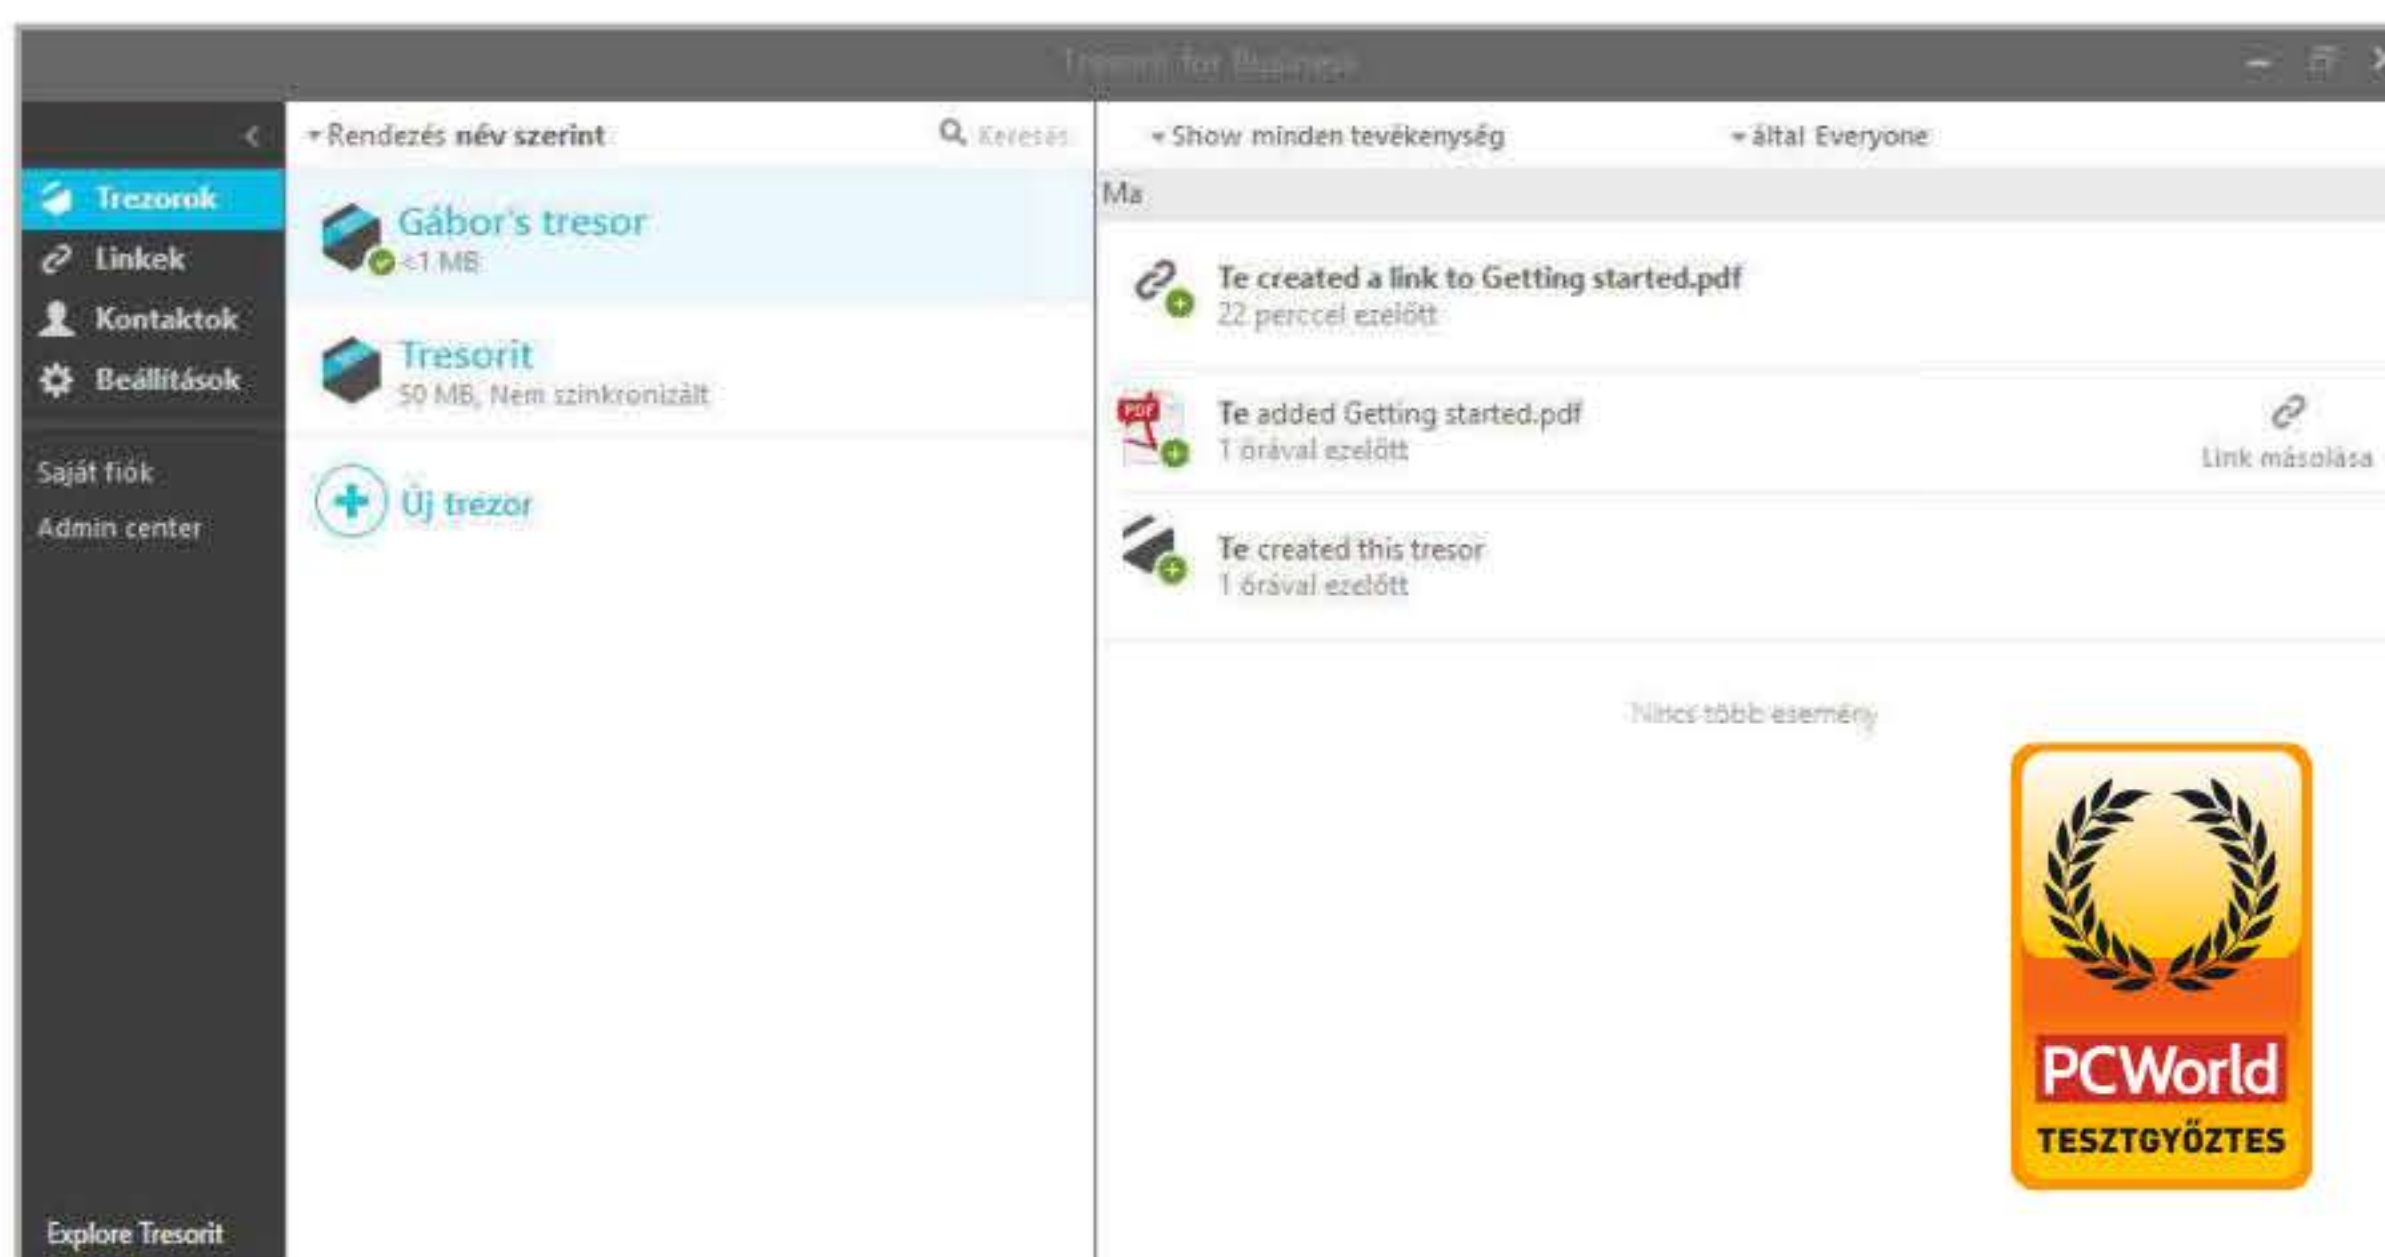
Tresorit for Business

Trezorok
Linkek
Kontaktok
Beállítások

Saját fiók
Admin center

Explore Tresorit

Rendezés név szerint
Keresés

Gábor's tresor
<1 MB

Tresorit
50 MB, Nem szinkronizált

Új trezor

Show minden tevékenység
által Everyone

Ma

Te created a link to Getting started.pdf
22 perccel ezelőtt

Te added Getting started.pdf
1 órával ezelőtt
Link másolása

Te created this tresor
1 órával ezelőtt

Nincs több esemény

PCWorld
TESZTGYŐZTES